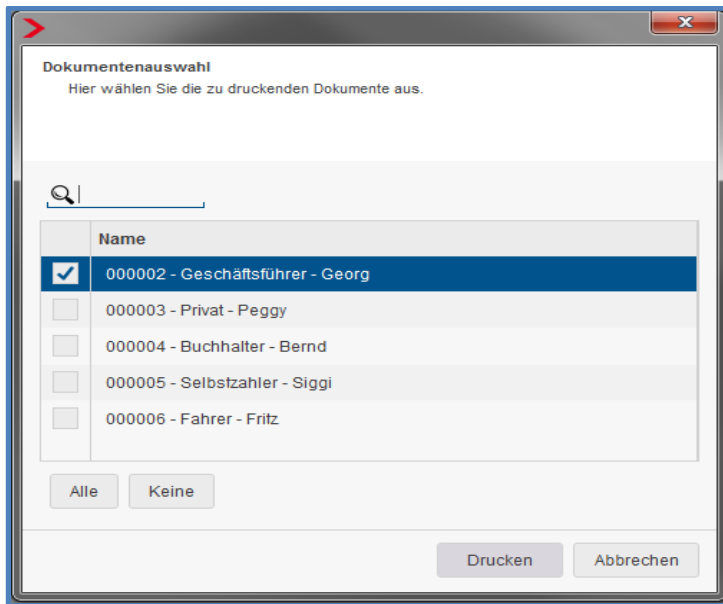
Dokumentenauswahl
Hier wählen Sie die zu druckenden Dokumente aus.

| | Name |
|---|---|
| ✓ | 000002 - Geschäftsführer - Georg |
| | 000003 - Privat - Peggy |
| | 000004 - Buchhalter - Bernd |
| | 000005 - Selbstzahler - Siggi |
| | 000006 - Fahrer - Fritz |

Alle Keine

Drucken Abbrechen